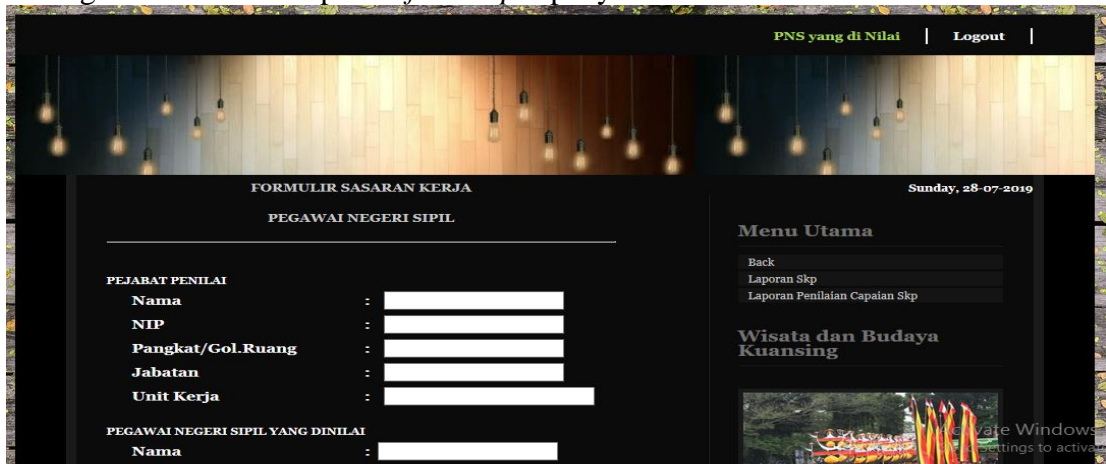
PNS yang di Nilai | Logout |

FORMULIR SASARAN KERJA

PEGAWAI NEGERI SIPIL

Sunday, 28-07-2019

PEJABAT PENILAI

Nama :

NIP :

Pangkat/Gol.Ruang :

Jabatan :

Unit Kerja :

PEGAWAI NEGERI SIPIL YANG DINILAI

Nama :

Menu Utama

Back

Laporan Skp

Laporan Penilaian Capaian Skp

Wisata dan Budaya Kuansing

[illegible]vate Windows
Settings to activa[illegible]